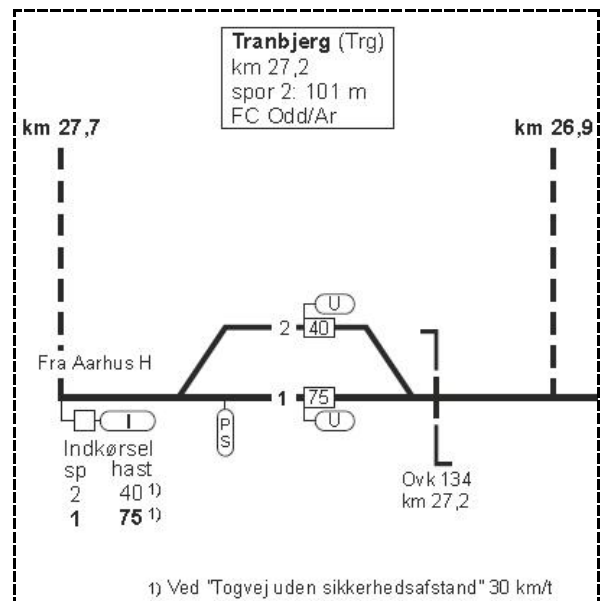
**Tranbjerg** (Trg)
km 27,2
spor 2: 101 m
FC Odd/Ar

**km 27,7**

**km 26,9**

U
2 40

Fra Aarhus H

1 75
U

I

PS

Indkørsel
| sp | hast |
|---|---|
| 2 | 40 $^{1)}$ |
| **1** | **75** $^{1)}$ |

Ovk 134
km 27,2

1) Ved "Togvej uden sikkerhedsafstand" 30 km/t